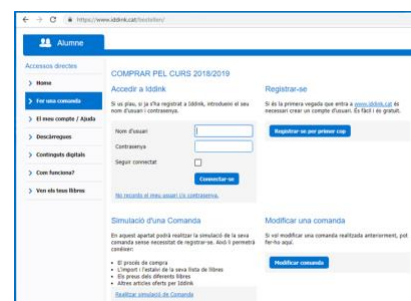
https://www.iddink.cat/botiga/

Alumne

Accessos directes

Home

Fer una comanda

El meu compte / Ajuda

Descàrregues

Continguts digitals

Com funciona?

Ven els teus llibres

COMPRAR PEL CURS 2018/2019

Accedir a Iddink

Si us plau, si ja t'has registrat a Iddink, introdueix el seu nom d'usuari i contrasenya.

Nom d'usuari

Contrasenya

Seguir connectat

Connectar-se

No recordo el meu usuari i/o contrasenya.

Registrar-se

Si és la primera vegada que entra a www.iddink.cat és necessari crear un compte d'usuari. És fàcil i és gratuït.

Registrar-se per primer cop

Simulació d'una Comanda

En aquest apartat podrà realitzar la simulació de la seva comanda sense necessitat de registrar-se. Així li permetrà conèixer:

• El procés de compra
• L'import i l'estalvi de la seva llista de llibres
• Els preus dels diferents llibres
• Altres articles oferts per Iddink

Realitzar simulació de Comanda

Modificar una comanda

Si vol modificar una comanda realitzada anteriorment, pot fer-ho aquí.

Modificar comanda